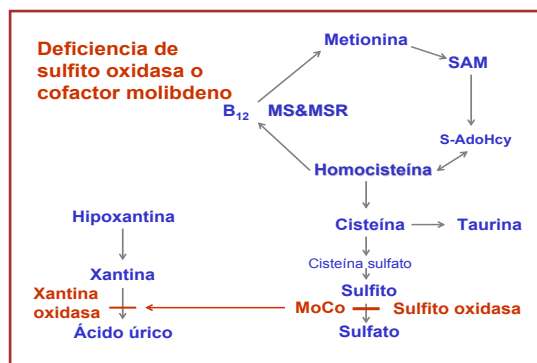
Deficiencia de sulfito oxidasa o cofactor molibdeno

Metionina
SAM
$B_{12}$
MS&MSR
S-AdoHcy
Homocisteína
Cisteína
Taurina
Cisteína sulfato
Hipoxantina
Xantina
Xantina oxidasa
Ácido úrico
Sulfito
MoCo
Sulfito oxidasa
Sulfato